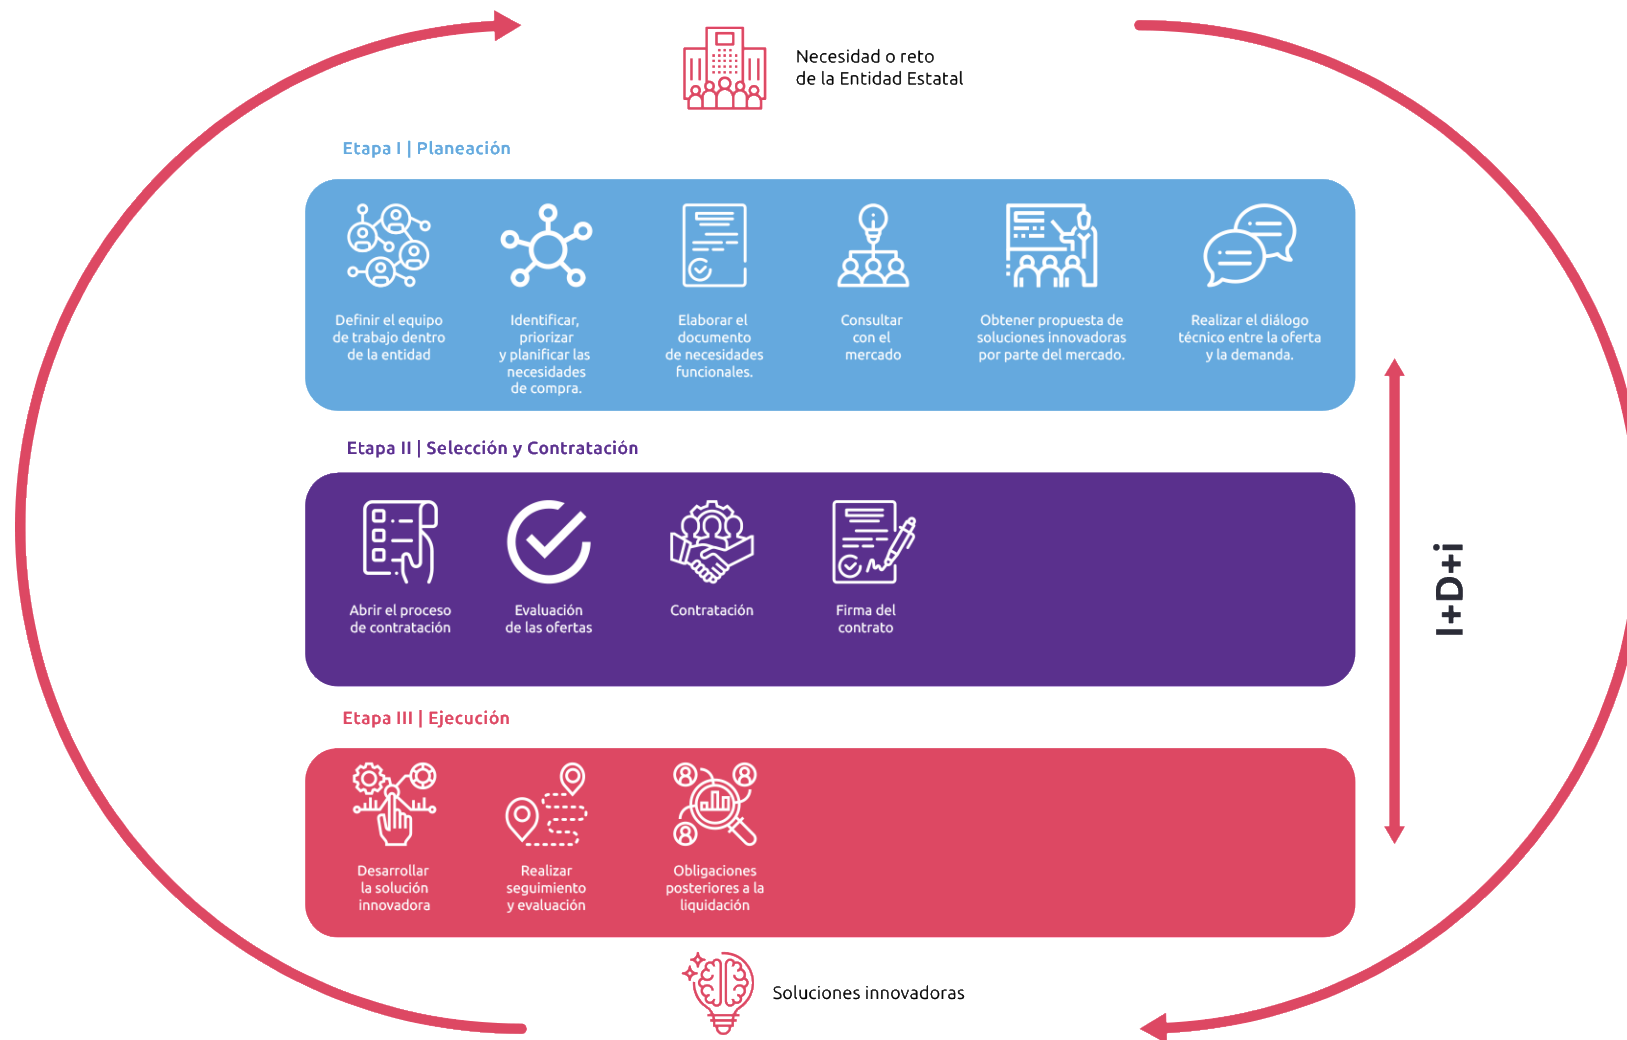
Necesidad o reto de la Entidad Estatal

Etapa I | Planeación

Definir el equipo de trabajo dentro de la entidad

Identificar, priorizar y planificar las necesidades de compra.

Elaborar el documento de necesidades funcionales.

Consultar con el mercado

Obtener propuesta de soluciones innovadoras por parte del mercado.

Realizar el diálogo técnico entre la oferta y la demanda.

Etapa II | Selección y Contratación

Abrir el proceso de contratación

Evaluación de las ofertas

Contratación

Firma del contrato

Etapa III | Ejecución

Desarrollar la solución innovadora

Realizar seguimiento y evaluación

Obligaciones posteriores a la liquidación

I+D+i

Soluciones innovadoras